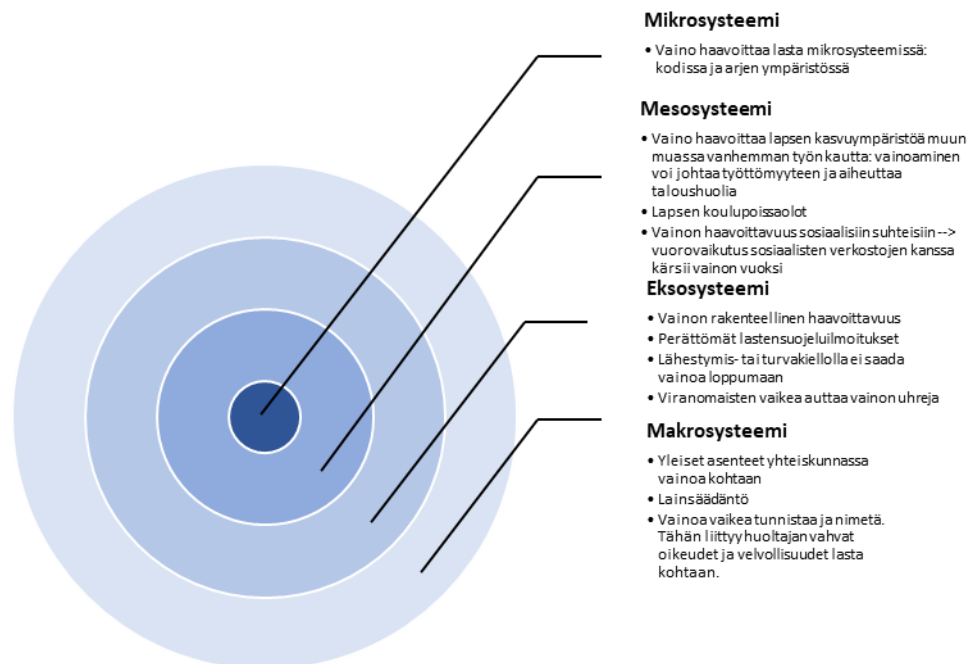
**Mikrosysteemi**

- Vaino haavoittaa lasta mikrosysteemissä: kodissa ja arjen ympäristössä

**Mesosysteemi**

- Vaino haavoittaa lapsen kasvuympäristöä muun muassa vanhemman työn kautta: vainoaminen voi johtaa työttömyyteen ja aiheuttaa taloushuolia
- Lapsen koulupoissaolot
- Vainon haavoittavuus sosiaalisiin suhteisiin --> vuorovaikutus sosiaalisten verkostojen kanssa kärsii vainon vuoksi

**Eksosysteemi**

- Vainon rakenteellinen haavoittavuus
- Perättömät lastensuojeluilmoitukset
- Lähestymis- tai turvakiellolla ei saada vainoa loppumaan
- Viranomaisten vaikea auttaa vainon uhreja

**Makrosysteemi**

- Yleiset asenteet yhteiskunnassa vainoa kohtaan
- Lainsäädäntö
- Vainoa vaikea tunnistaa ja nimetä. Tähän liittyy huoltajan vahvat oikeudet ja velvollisuudet lasta kohtaan.